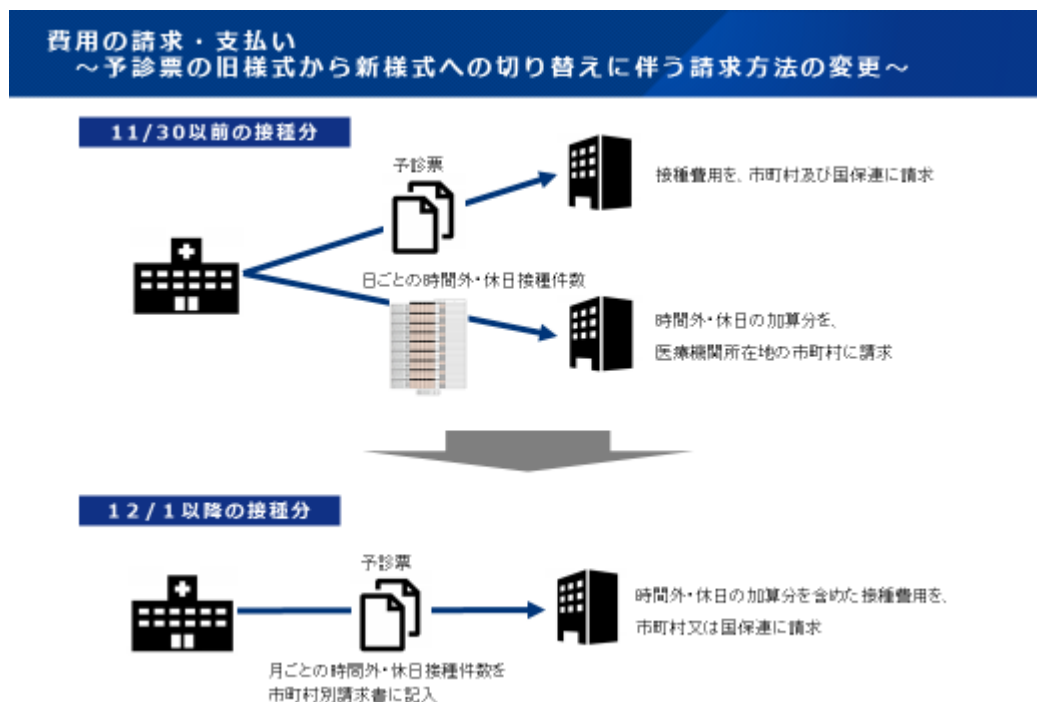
費用の請求・支払い
～予診票の旧様式から新様式への切り替えに伴う請求方法の変更～

11/30以前の接種分

予診票

接種費用を、市町村及び国保連に請求

日ごとの時間外・休日接種件数

時間外・休日の加算分を、
医療機関所在地の市町村に請求

12/1以降の接種分

予診票

時間外・休日の加算分を含めた接種費用を、
市町村又は国保連に請求

月ごとの時間外・休日接種件数を
市町村別請求書に記入